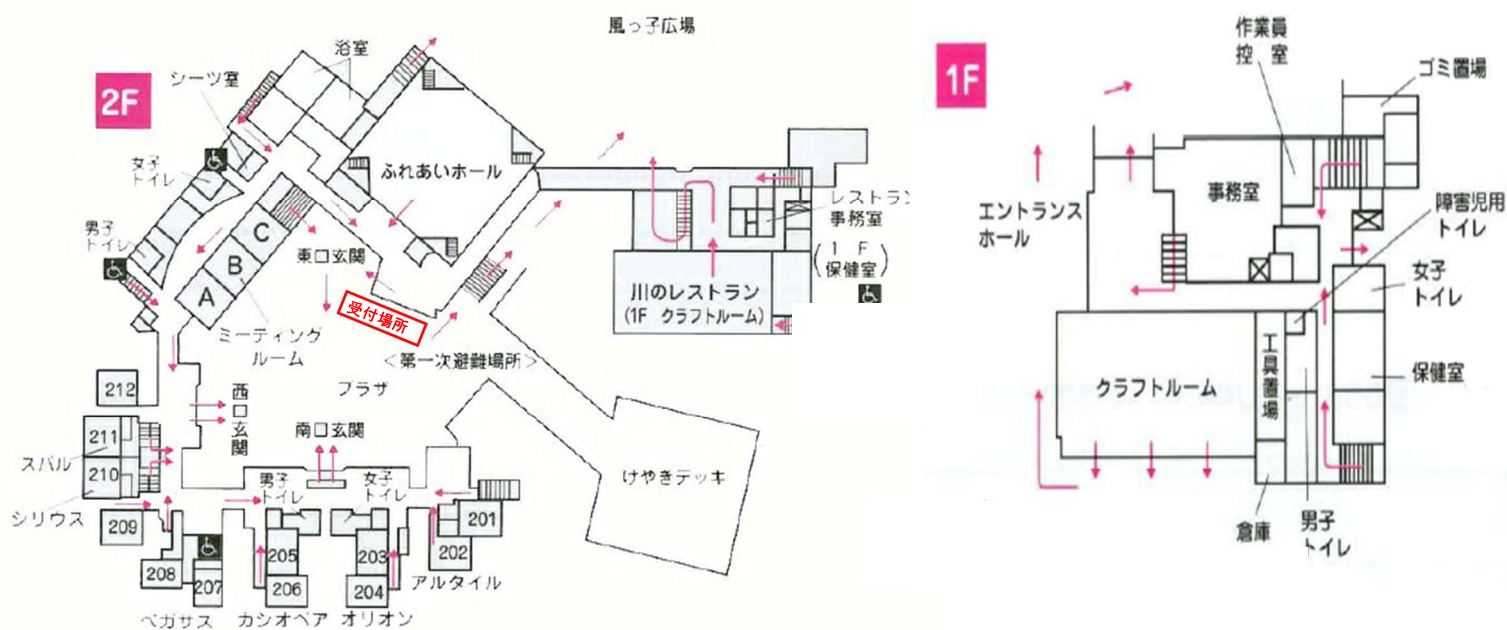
2F

風っ子広場

浴室

シーツ室

女子トイレ

男子トイレ

ふれあいホール

C

B

A

東口玄関

ミーティングルーム

受付場所

＜第一次避難場所＞

レストラン事務室

（1F保健室）

川のレストラン
（1F クラフトルーム）

212

西口玄関

フラサ

南口玄関

211

210

スバル

シリウス

209

男子トイレ

女子トイレ

201

202

205

206

203

204

208

207

ペガサス

カシオペア

オリオン

アルタイル

けやきデッキ

1F

作業員控室

ゴミ置場

エントランスホール

事務室

障害児用トイレ

女子トイレ

クラフトルーム

工具置場

保健室

倉庫

男子トイレ